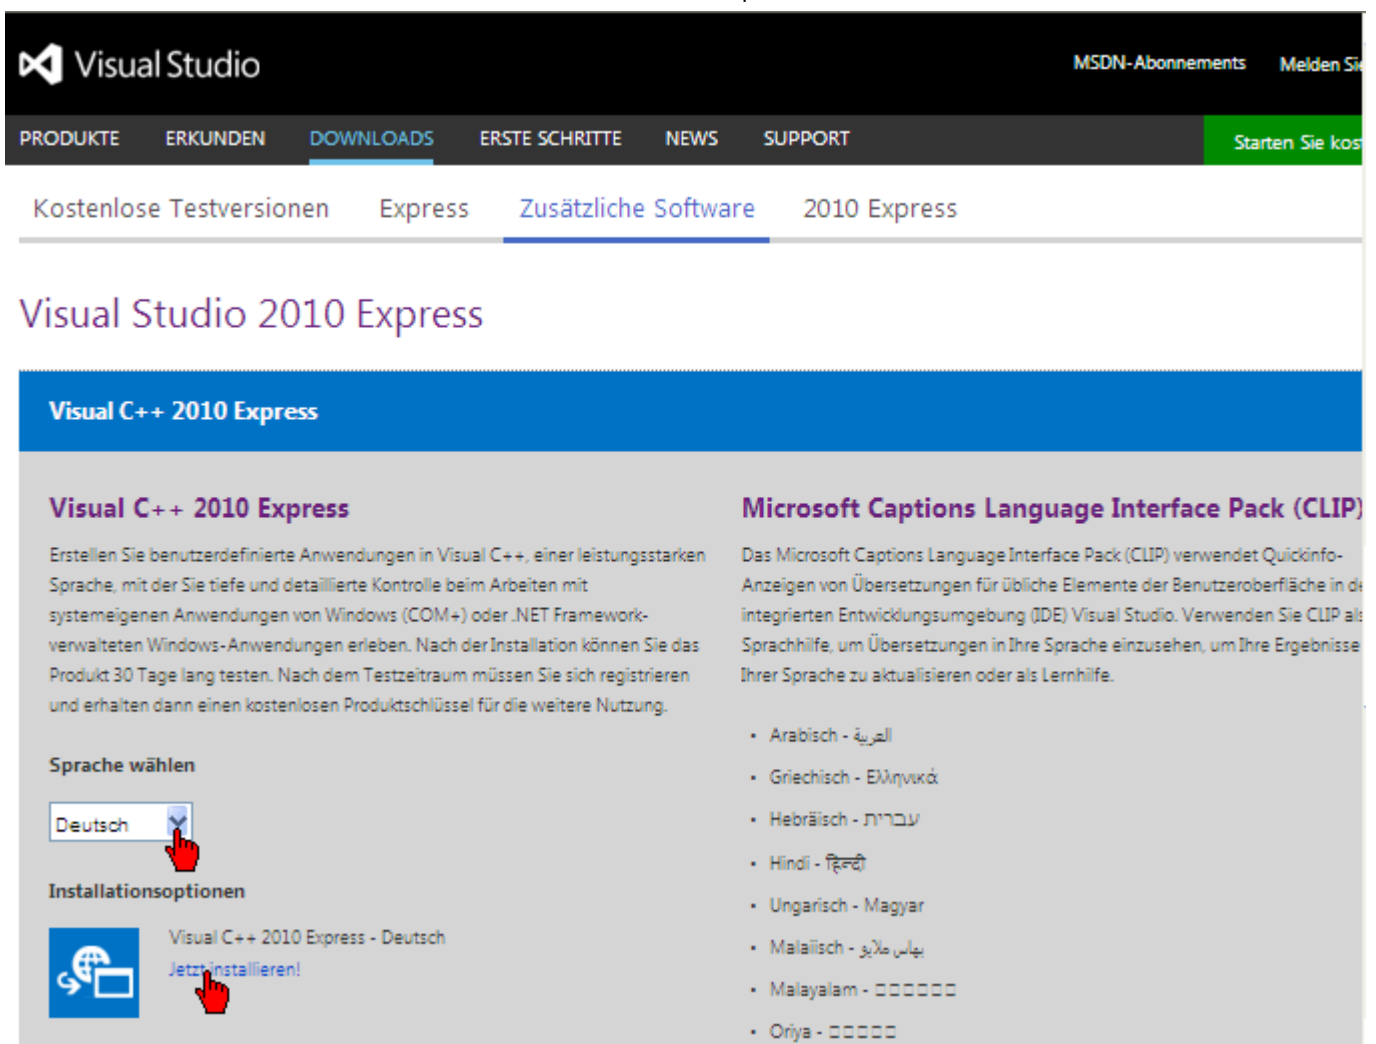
Visual Studio

MSDN-Abonnements Melden Si

PRODUKTE ERKUNDEN DOWNLOADS ERSTE SCHRITTE NEWS SUPPORT

Starten Sie kos

Kostenlose Testversionen Express Zusätzliche Software 2010 Express

Visual Studio 2010 Express

Visual C++ 2010 Express

Visual C++ 2010 Express

Erstellen Sie benutzerdefinierte Anwendungen in Visual C++, einer leistungsstarken Sprache, mit der Sie tiefe und detaillierte Kontrolle beim Arbeiten mit systemeigenen Anwendungen von Windows (COM+) oder .NET Framework-verwalteten Windows-Anwendungen erleben. Nach der Installation können Sie das Produkt 30 Tage lang testen. Nach dem Testzeitraum müssen Sie sich registrieren und erhalten dann einen kostenlosen Produktschlüssel für die weitere Nutzung.

Sprache wählen

Deutsch

Installationsoptionen

Visual C++ 2010 Express - Deutsch

Jetzt installieren!

Microsoft Captions Language Interface Pack (CLIP)

Das Microsoft Captions Language Interface Pack (CLIP) verwendet Quickinfo-Anzeigen von Übersetzungen für übliche Elemente der Benutzeroberfläche in d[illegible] integrierten Entwicklungsumgebung (IDE) Visual Studio. Verwenden Sie CLIP al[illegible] Sprachhilfe, um Übersetzungen in Ihre Sprache einzusehen, um Ihre Ergebnisse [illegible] Ihrer Sprache zu aktualisieren oder als Lernhilfe.

- Arabisch - العربية
- Griechisch - Ελληνικά
- Hebräisch - עברית
- Hindi - हिन्दी
- Ungarisch - Magyar
- Malaiisch - بهاس ملايو
- Malayalam - □□□□□□
- Oriya - □□□□□